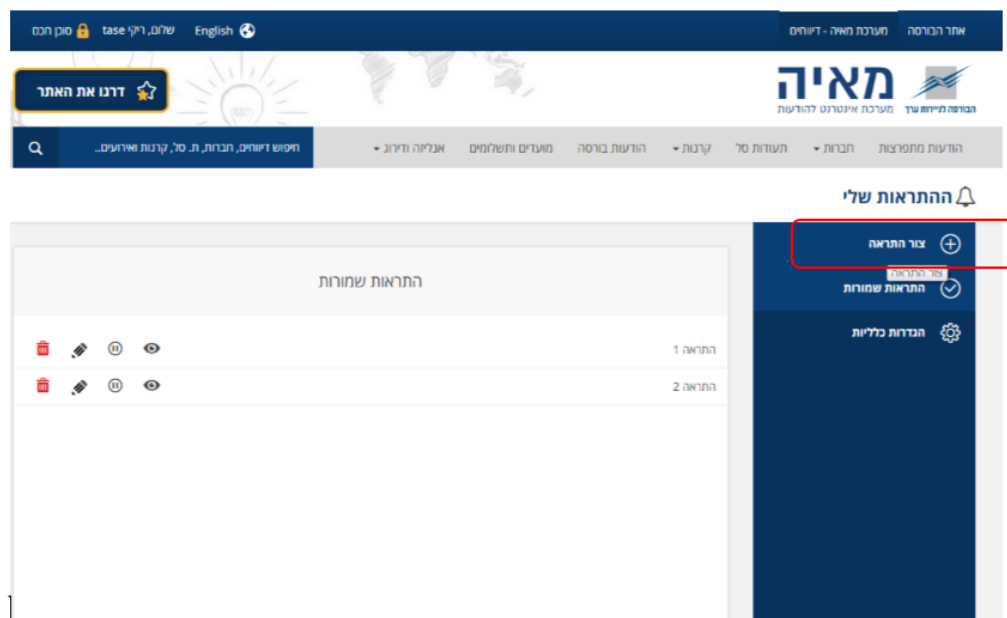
אתר הבורסה מערכת מאיה - דיווחים
English שלום, ריקי tase סוכן חכם

מאיה
הבורסה לניירות ערך מערכת אינטרנט להודעות
דרגו את האתר

הודעות מתפרצות חברות תעודות סל קרנות הודעות בורסה מועדים ותשלומים אנליזה ודירוג
חיפוש דיווחים, חברות, ת. סל, קרנות ואירועים...

ההתראות שלי

צור התראה
צור התראה
התראות שמורות
הגדרות כלליות

התראות שמורות

התראה 1
התראה 2